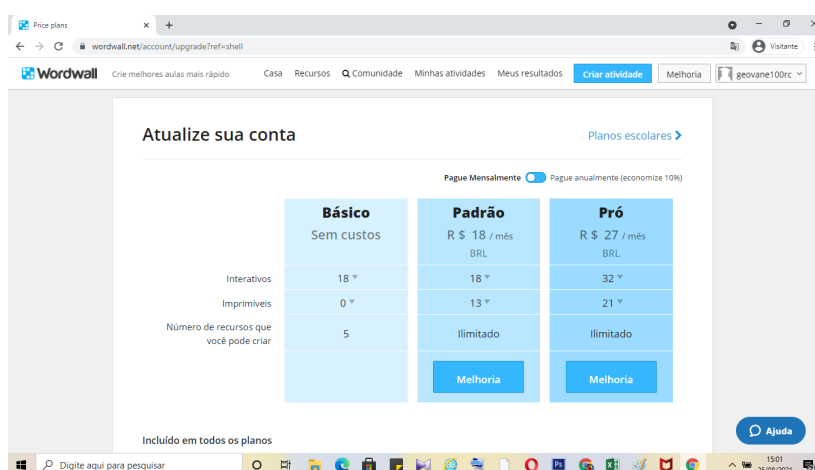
Price plans

wordwall.net/account/upgrade?ref=shell

Visitante

Wordwall Crie melhores aulas mais rápido Casa Recursos Comunidade Minhas atividades Meus resultados Criar atividade Melhoria geovane100rc

Atualize sua conta

Planos escolares

Pague Mensalmente Pague anualmente (economize 10%)

| | Básico | Padrão | Pró |
|---|---|---|---|
| | Sem custos | R$ 18 / mês BRL | R$ 27 / mês BRL |
| Interativos | 18 | 18 | 32 |
| Imprimíveis | 0 | 13 | 21 |
| Número de recursos que você pode criar | 5 | Ilimitado | Ilimitado |
| | | Melhoria | Melhoria |

Incluído em todos os planos

Ajuda

Digite aqui para pesquisar

15:01
25/08/2021